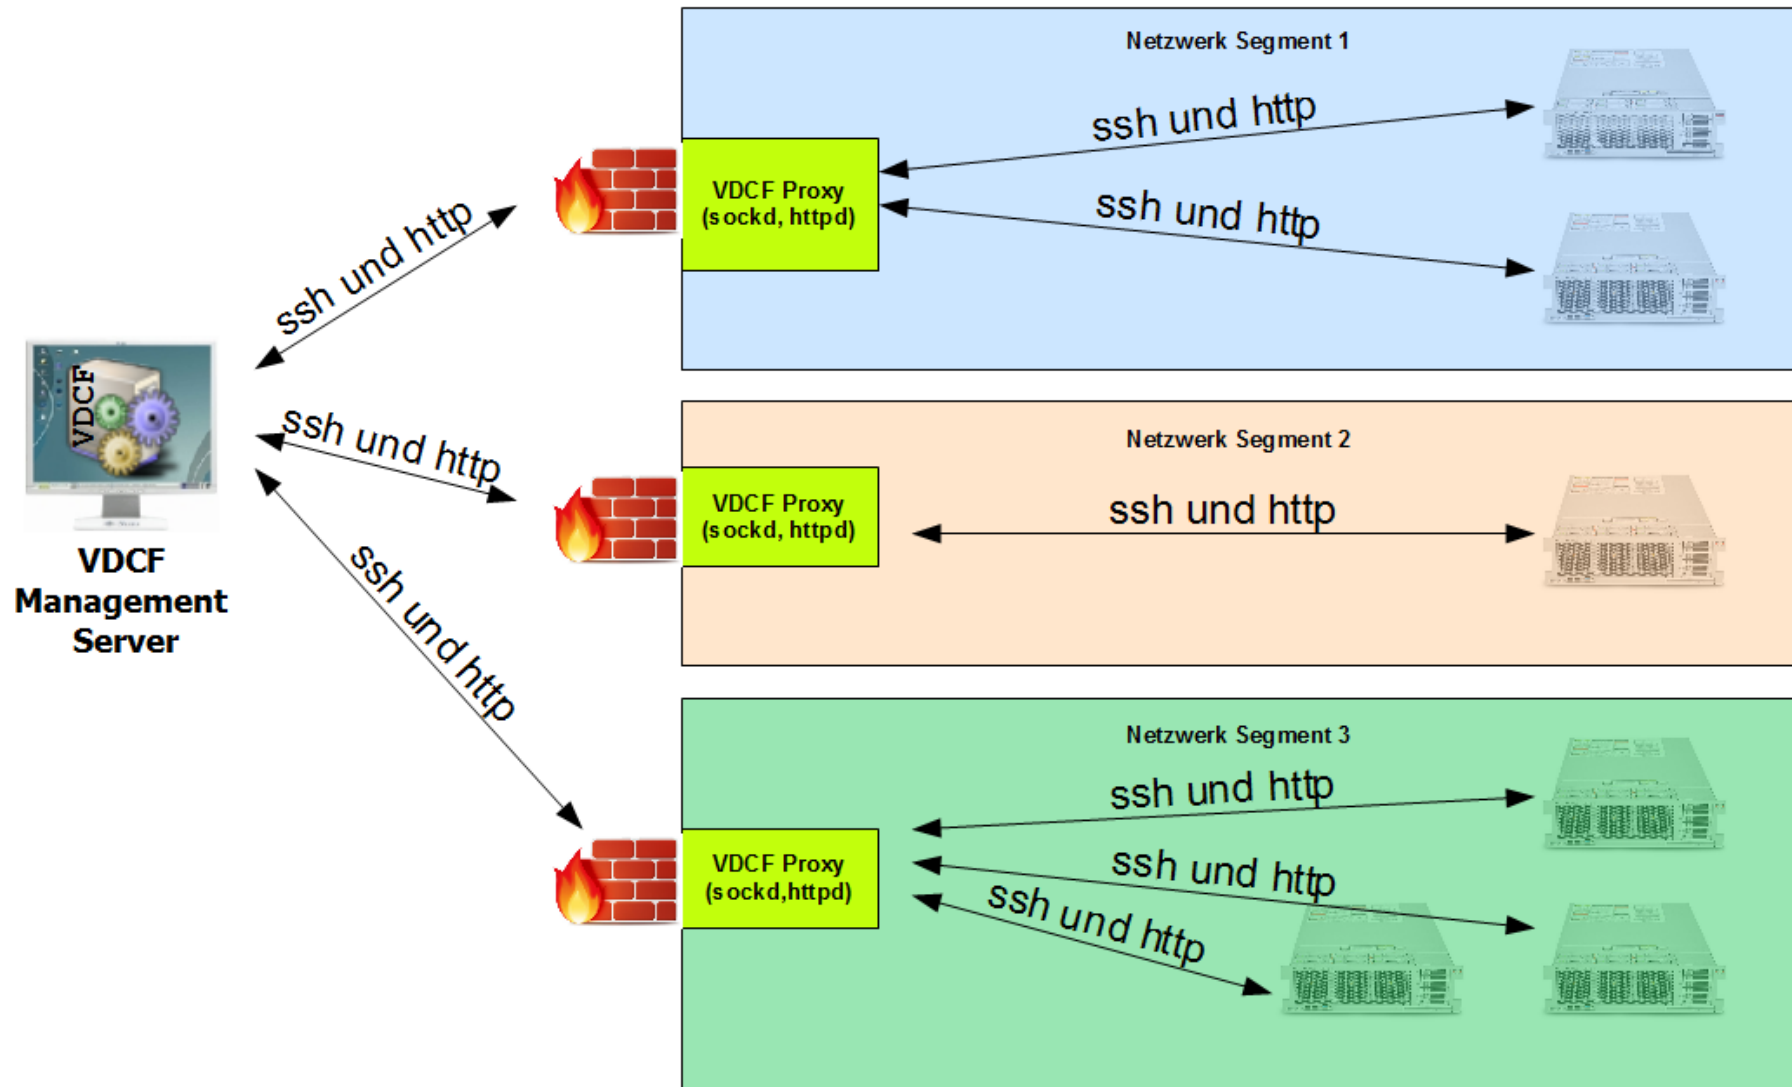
VDCF

VDCF Management Server

ssh und http

ssh und http

ssh und http

Netzwerk Segment 1

VDCF Proxy (sockd, httpd)

ssh und http

ssh und http

Netzwerk Segment 2

VDCF Proxy (sockd, httpd)

ssh und http

Netzwerk Segment 3

VDCF Proxy (sockd,httpd)

ssh und http

ssh und http

ssh und http